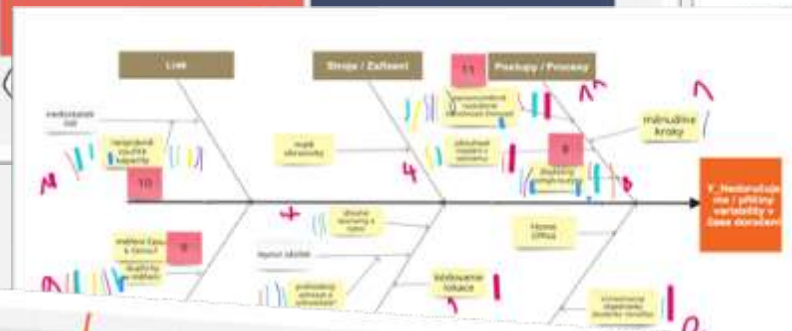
Lidé

Stroje / Zařízení

11

Postupy / Procesy

nedostatek lidí

nepružnost využití kapacity

10

mnoho obrazovek

4

zbytečné kroky

8

7

Y_Nedorozuměme / příčiny variability v času doručení

časové tlaky a tokem

Home Office

roztříštěné lokace

1

9

Ztrátové doby tlak

9